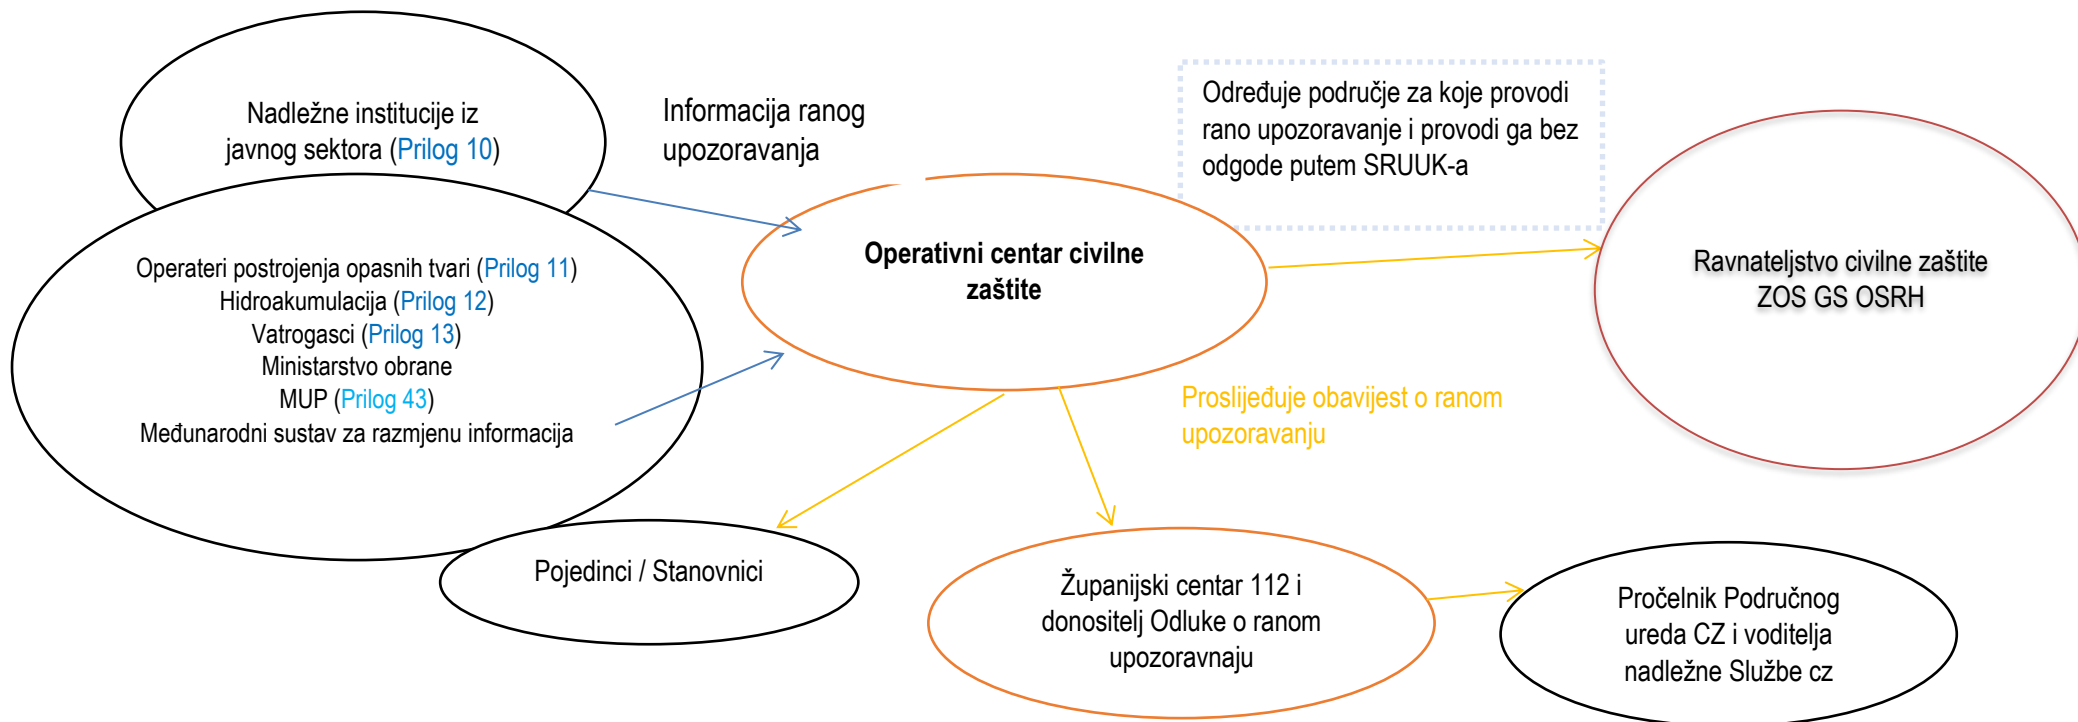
Nadležne institucije iz javnog sektora (Prilog 10)

Informacija ranog upozoravanja

Određuje područje za koje provodi rano upozoravanje i provodi ga bez odgode putem SRUUK-a

Operateri postrojenja opasnih tvari (Prilog 11)
Hidroakumulacija (Prilog 12)
Vatrogasci (Prilog 13)
Ministarstvo obrane
MUP (Prilog 43)
Međunarodni sustav za razmjenu informacija

Operativni centar civilne zaštite

Ravnateljstvo civilne zaštite ZOS GS OSRH

Prosljeđuje obavijest o ranom upozoravanju

Pojedinci / Stanovnici

Županijski centar 112 i donositelj Odluke o ranom upozoravnaju

Pročelnik Područnog ureda CZ i voditelja nadležne Službe cz